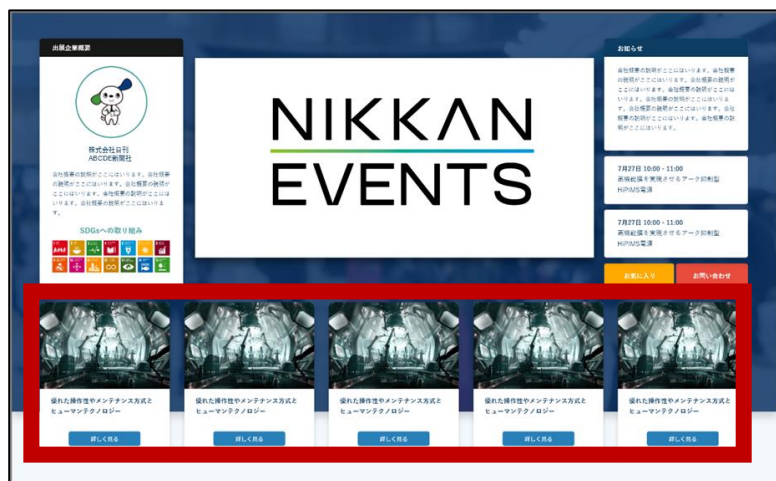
出展企業概要

株式会社日刊
ABCDE新聞社

会社概要の説明がここにはいります。会社概要の説明がここにはいります。会社概要の説明がここにはいります。会社概要の説明がここにはいります。会社概要の説明がここにはいります。

SDGsへの取り組み

NIKKAN
EVENTS

お知らせ

会社概要の説明がここにはいります。会社概要の説明がここにはいります。会社概要の説明がここにはいります。会社概要の説明がここにはいります。会社概要の説明がここにはいります。会社概要の説明がここにはいります。

7月27日 10:00 - 11:00
高機能膜を実現させるアーク抑制型HiPIMS電源

7月27日 10:00 - 11:00
高機能膜を実現させるアーク抑制型HiPIMS電源

お気に入り

お問い合わせ

優れた操作性やメンテナンス方式とヒューマンテクノロジー

詳しく見る

優れた操作性やメンテナンス方式とヒューマンテクノロジー

詳しく見る

優れた操作性やメンテナンス方式とヒューマンテクノロジー

詳しく見る

優れた操作性やメンテナンス方式とヒューマンテクノロジー

詳しく見る

優れた操作性やメンテナンス方式とヒューマンテクノロジー

詳しく見る